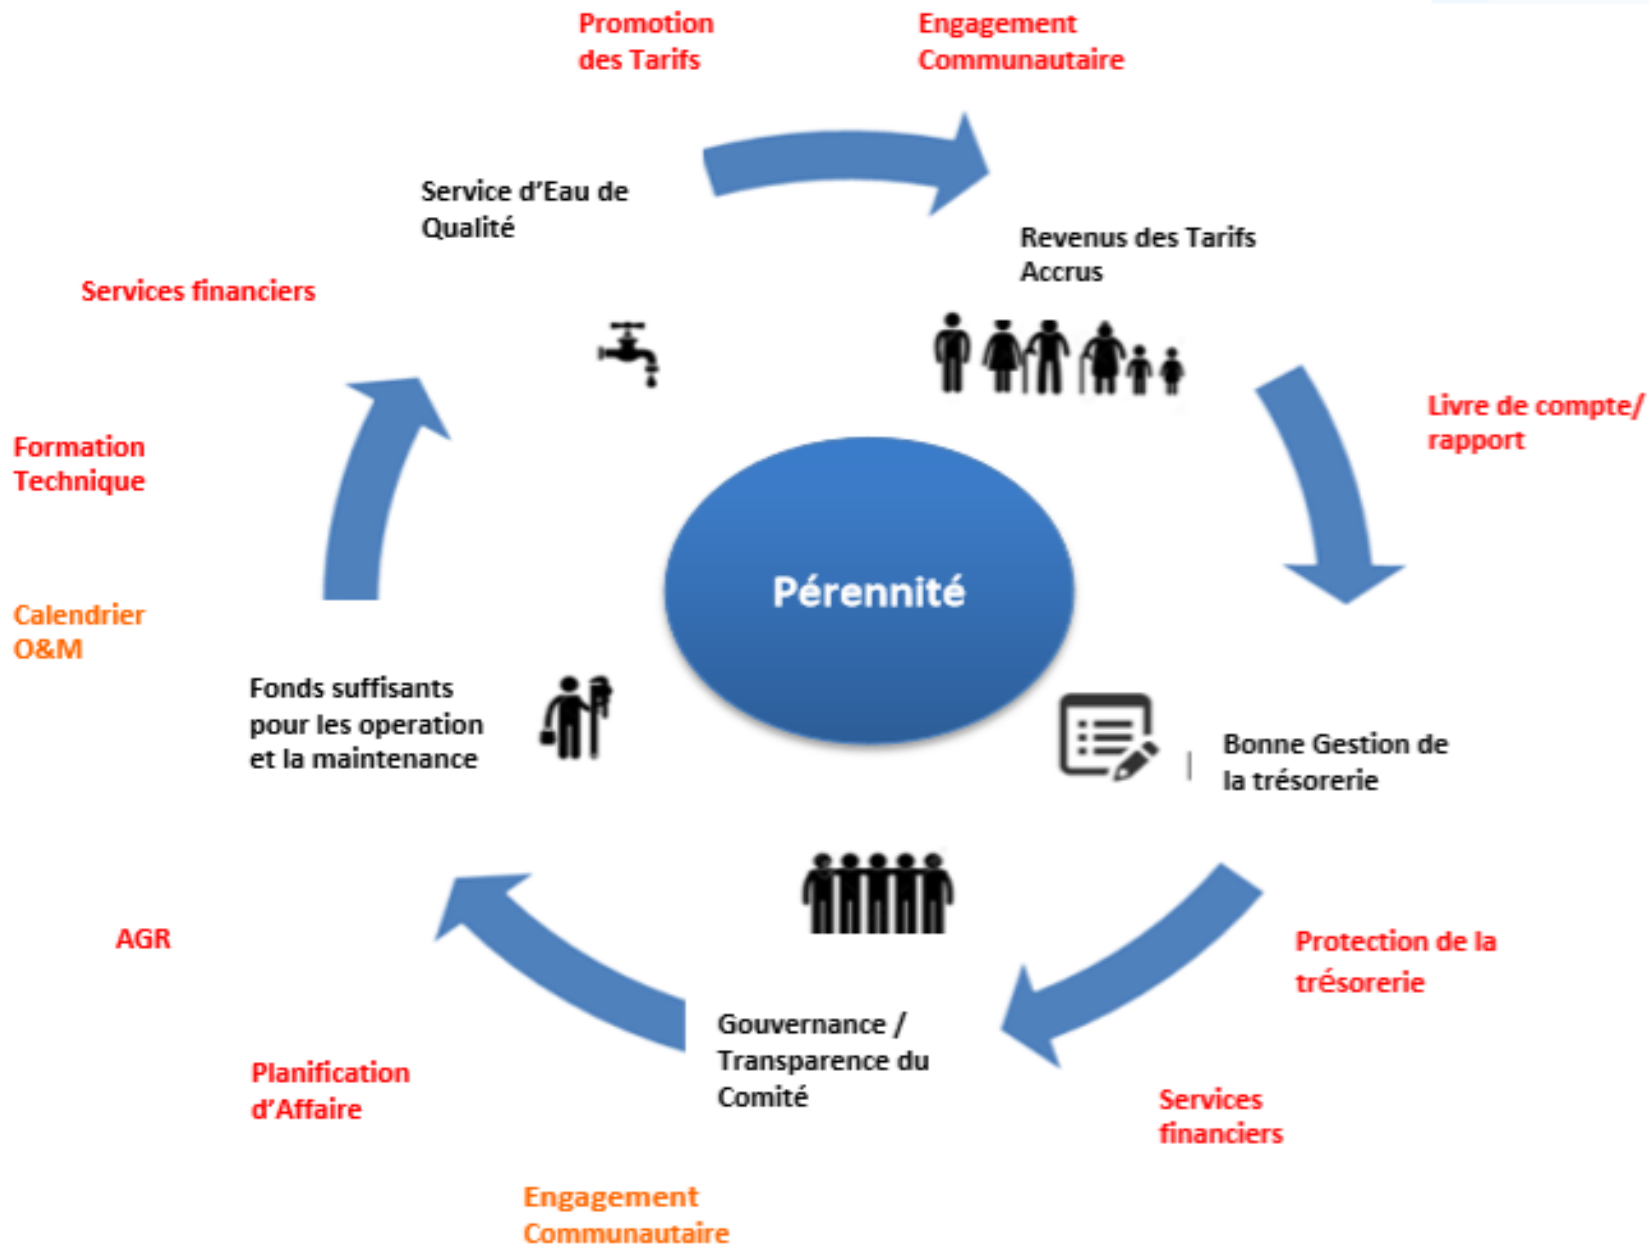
Promotion des Tarifs

Engagement Communautaire

Service d'Eau de Qualité

Revenus des Tarifs Accrus

Services financiers

Livre de compte/ rapport

Formation Technique

Pérennité

Calendrier O&M

Fonds suffisants pour les operation et la maintenance

Bonne Gestion de la trésorerie

AGR

Protection de la trésorerie

Gouvernance / Transparence du Comité

Planification d'Affaire

Services financiers

Engagement Communautaire